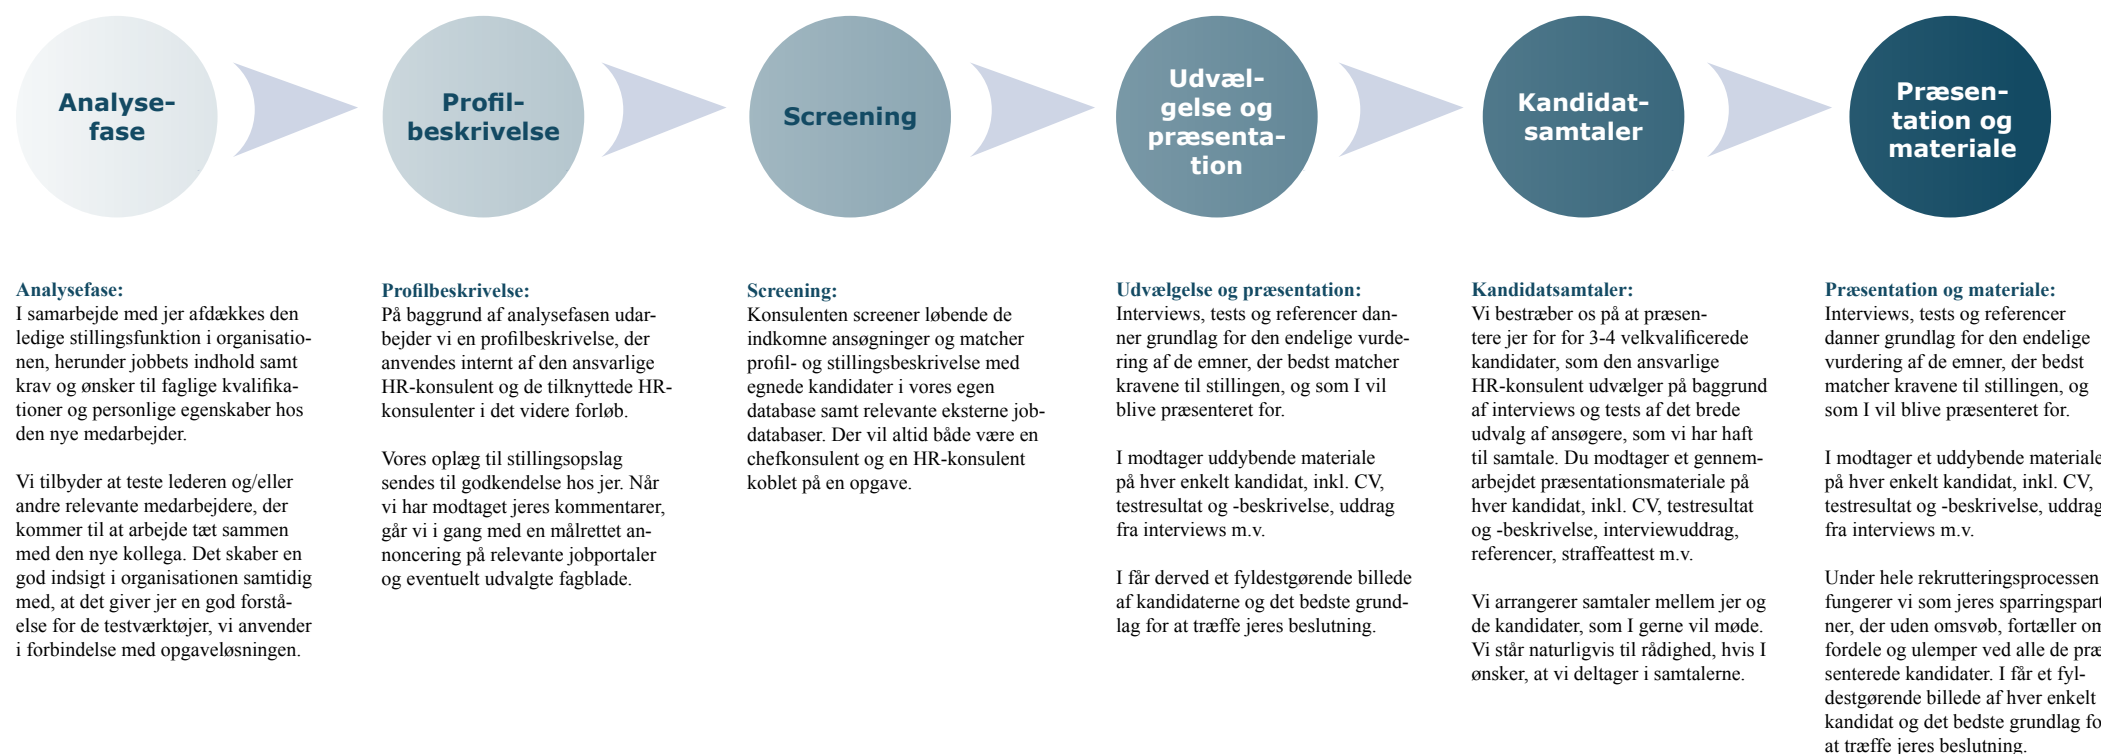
Analyse-fase

Profil-beskrivelse

Screening

Udvælgelse og præsentation

Kandidat-samtaler

Præsentation og materiale

Analysefase:
I samarbejde med jer afdækkes den ledige stillingsfunktion i organisationen, herunder jobbets indhold samt krav og ønsker til faglige kvalifikationer og personlige egenskaber hos den nye medarbejder.

Vi tilbyder at teste lederen og/eller andre relevante medarbejdere, der kommer til at arbejde tæt sammen med den nye kollega. Det skaber en god indsigt i organisationen samtidig med, at det giver jer en god forståelse for de testværktøjer, vi anvender i forbindelse med opgaveløsningen.

Profilbeskrivelse:
På baggrund af analysefasen udarbejder vi en profilbeskrivelse, der anvendes internt af den ansvarlige HR-konsulent og de tilknyttede HR-konsulenter i det videre forløb.

Vores oplæg til stillingsopslag sendes til godkendelse hos jer. Når vi har modtaget jeres kommentarer, går vi i gang med en målrettet annoncering på relevante jobportaler og eventuelt udvalgte fagblade.

Screening:
Konsulenten screener løbende de indkomne ansøgninger og matcher profil- og stillingsbeskrivelse med egnede kandidater i vores egen database samt relevante eksterne jobdatabaser. Der vil altid både være en chefkonsulent og en HR-konsulent koblet på en opgave.

Udvælgelse og præsentation:
Interviews, tests og referencer danner grundlag for den endelige vurdering af de emner, der bedst matcher kravene til stillingen, og som I vil blive præsenteret for.

I modtager uddybende materiale på hver enkelt kandidat, inkl. CV, testresultat og -beskrivelse, uddrag fra interviews m.v.

I får derved et fyldestgørende billede af kandidaterne og det bedste grundlag for at træffe jeres beslutning.

Kandidatsamtaler:
Vi bestræber os på at præsentere jer for for 3-4 velkvalificerede kandidater, som den ansvarlige HR-konsulent udvælger på baggrund af interviews og tests af det brede udvalg af ansøgere, som vi har haft til samtale. Du modtager et gennemarbejdet præsentationsmateriale på hver kandidat, inkl. CV, testresultat og -beskrivelse, interviewuddrag, referencer, straffeattest m.v.

Vi arrangerer samtaler mellem jer og de kandidater, som I gerne vil møde. Vi står naturligvis til rådighed, hvis I ønsker, at vi deltager i samtalerne.

Præsentation og materiale:
Interviews, tests og referencer danner grundlag for den endelige vurdering af de emner, der bedst matcher kravene til stillingen, og som I vil blive præsenteret for.

I modtager et uddybende materiale på hver enkelt kandidat, inkl. CV, testresultat og -beskrivelse, uddrag fra interviews m.v.

Under hele rekrutteringsprocessen fungerer vi som jeres sparringspart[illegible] ner, der uden omsvøb, fortæller om fordele og ulemper ved alle de præ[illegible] senterede kandidater. I får et fyldestgørende billede af hver enkelt kandidat og det bedste grundlag fo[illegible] at træffe jeres beslutning.